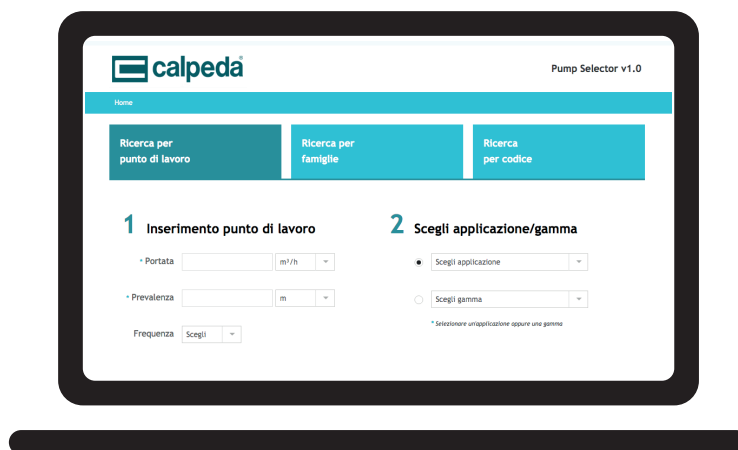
calpeda

Pump Selector v1.0

Home

Ricerca per punto di lavoro

Ricerca per famiglie

Ricerca per codice

1 Inserimento punto di lavoro

* Portata | m³/h

* Prevalenza | m

Frequenza | Scegli

2 Scegli applicazione/gamma

Scegli applicazione

Scegli gamma

* Selezionare un'applicazione oppure una gamma